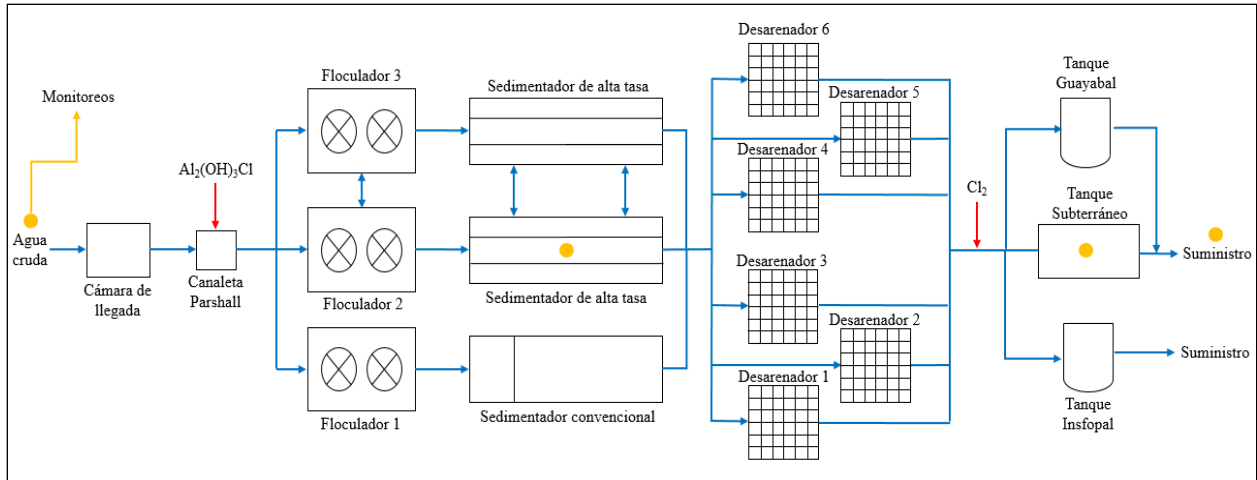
Monitoreos

Agua cruda

Cámara de llegada

$Al_2(OH)_3Cl$

Canaleta Parshall

Floculador 3

Floculador 2

Floculador 1

Sedimentador de alta tasa

Sedimentador de alta tasa

Sedimentador convencional

Desarenador 6

Desarenador 5

Desarenador 4

Desarenador 3

Desarenador 2

Desarenador 1

$Cl_2$

Tanque Guayabal

Tanque Subterráneo

Tanque Insfopal

Suministro

Suministro